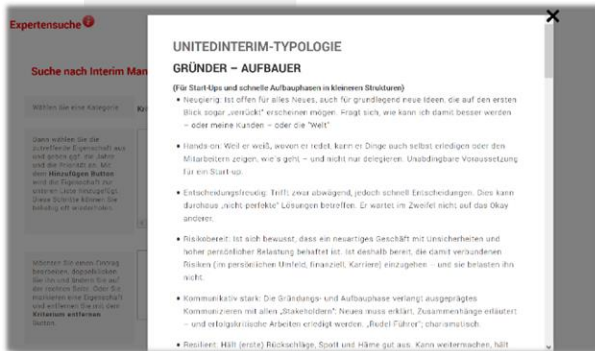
Expertensuche

Suche nach Interim Man

Wählen Sie eine Kategorie

Dann wählen Sie die zutreffende Eigenschaft aus und geben ggf. die Jahre und die Priorität an. Mit dem Hinzufügen Button wird die Eigenschaft für weitere Suche hinzugefügt. Diese Schritte können Sie beliebig oft wiederholen.

Möchten Sie einen Eintrag bearbeiten, doppelklicken Sie ihn und ändern Sie auf der rechten Seite. Oder Sie markieren eine Eigenschaft und entfernen Sie aus dem Kriterium entfernen Button.

UNITEDINTERIM-TYPOLOGIE

GRÜNDER – AUFBAUER

(Für Start-Ups und schnelle Aufbauphasen in kleineren Strukturen)

• Neugierig: Ist offen für alles Neues, auch für grundlegend neue Ideen, die auf den ersten Blick sogar „verrückt" erscheinen mögen. Fragt sich, wie kann ich damit besser werden – oder meine Kunden – oder die "Welt"

• Hands-on: Weil er weiß, wovon er redet, kann er Dinge auch selbst erledigen oder den Mitarbeitern zeigen, wie's geht – und nicht nur delegieren. Unabdingbare Voraussetzung für ein Start-up.

• Entscheidungsfreudig: Trifft, zwar abwägend, jedoch schnell Entscheidungen. Dies kann durchaus „nicht perfekte" Lösungen betreffen. Er wartet im Zweifel nicht auf das Okay anderer.

• Risikobereit: Ist sich bewusst, dass ein neuartiges Geschäft mit Unsicherheiten und hoher persönlicher Belastung behaftet ist. Ist deshalb bereit, die damit verbundenen Risiken (im persönlichen Umfeld, finanziell, Karriere) einzugehen – und sie belasten ihn nicht.

• Kommunikativ stark: Die Gründungs- und Aufbauphase verlangt ausgeprägtes Kommunizieren mit allen „Stakeholdern": Neues muss erklärt, Zusammenhänge erläutert – und erfolgskritische Arbeiten erledigt werden. „Rudel Führer"; charismatisch.

• Resilient: Hält (erste) Rückschläge, Spott und Häme gut aus. Kann weitermachen, hält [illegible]